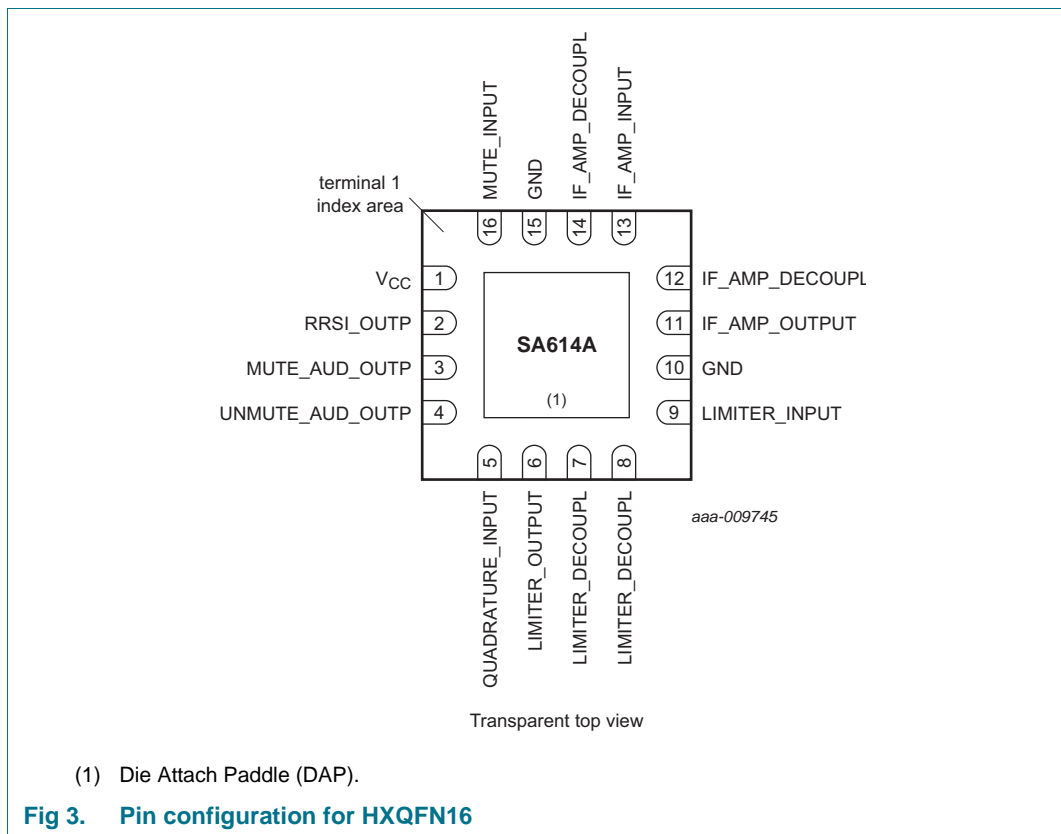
MUTE_INPUT
GND
IF_AMP_DECOUPL
IF_AMP_INPUT

terminal 1 index area

16
15
14
13

$V_{CC}$ 1
RRSI_OUTP 2
MUTE_AUD_OUTP 3
UNMUTE_AUD_OUTP 4

SA614A

(1)

12 IF_AMP_DECOUPL
11 IF_AMP_OUTPUT
10 GND
9 LIMITER_INPUT

5
6
7
8

QUADRATURE_INPUT
LIMITER_OUTPUT
LIMITER_DECOUPL
LIMITER_DECOUPL

aaa-009745

Transparent top view

(1) Die Attach Paddle (DAP).

Fig 3. Pin configuration for HXQFN16